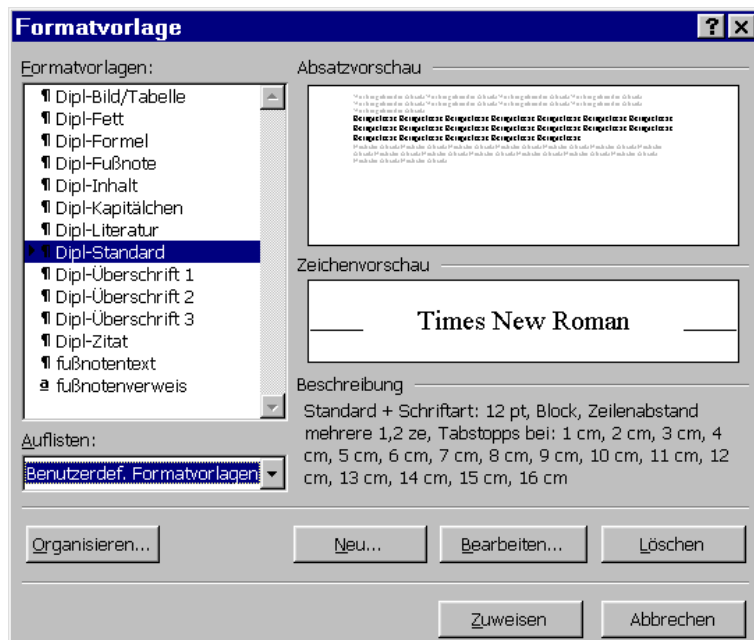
Formatvorlage

Formatvorlagen:

¶ Dipl-Bild/Tabelle
¶ Dipl-Fett
¶ Dipl-Formel
¶ Dipl-Fußnote
¶ Dipl-Inhalt
¶ Dipl-Kapitälchen
¶ Dipl-Literatur
¶ Dipl-Standard
¶ Dipl-Überschrift 1
¶ Dipl-Überschrift 2
¶ Dipl-Überschrift 3
¶ Dipl-Zitat
¶ fußnotentext
a fußnotenverweis

Auflisten:

Benutzerdef. Formatvorlagen

Absatzvorschau

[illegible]

Zeichenvorschau

Times New Roman

Beschreibung

Standard + Schriftart: 12 pt, Block, Zeilenabstand mehrere 1,2 ze, Tabstopps bei: 1 cm, 2 cm, 3 cm, 4 cm, 5 cm, 6 cm, 7 cm, 8 cm, 9 cm, 10 cm, 11 cm, 12 cm, 13 cm, 14 cm, 15 cm, 16 cm

Organisieren...

Neu...

Bearbeiten...

Löschen

Zuweisen

Abbrechen